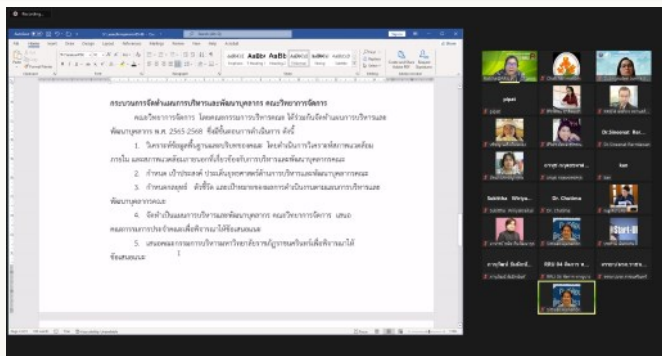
Recording...

กระบวนการจัดทำแผนการบริหารและพัฒนาบุคลากร คณะวิทยาการจัดการ

คณะวิทยาการจัดการ โดยคณะกรรมการบริหารคณะ ได้ร่วมกันจัดทำแผนการบริหารและพัฒนาบุคลากร พ.ศ. 2565-2568 ซึ่งมีขั้นตอนการดำเนินการ ดังนี้

1. วิเคราะห์ข้อมูลพื้นฐานของบริบทของคณะ โดยดำเนินการวิเคราะห์สภาพแวดล้อมภายใน และสภาพแวดล้อมภายนอกที่เกี่ยวข้องกับการบริหารและพัฒนาบุคลากรคณะ

2. กำหนด เป้าประสงค์ ประเด็นยุทธศาสตร์ด้านการบริหารและพัฒนาบุคลากรคณะ

3. กำหนดกลยุทธ์ ตัวชี้วัด และเป้าหมายของแผนการดำเนินงานตามแผนการบริหารและพัฒนาบุคลากรคณะ

4. จัดทำเป็นแผนการบริหารและพัฒนาบุคลากร คณะวิทยาการจัดการ เสนอคณะกรรมการประจำคณะเพื่อพิจารณาให้ข้อเสนอแนะ

5. เสนอคณะกรรมการบริหารมหาวิทยาลัยราชภัฏ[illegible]เพื่อพิจารณาให้ข้อเสนอแนะ

pipat
Dr.Siwanat Rot...
Sukritta Khiriya...
Dr. Chadima
Kan